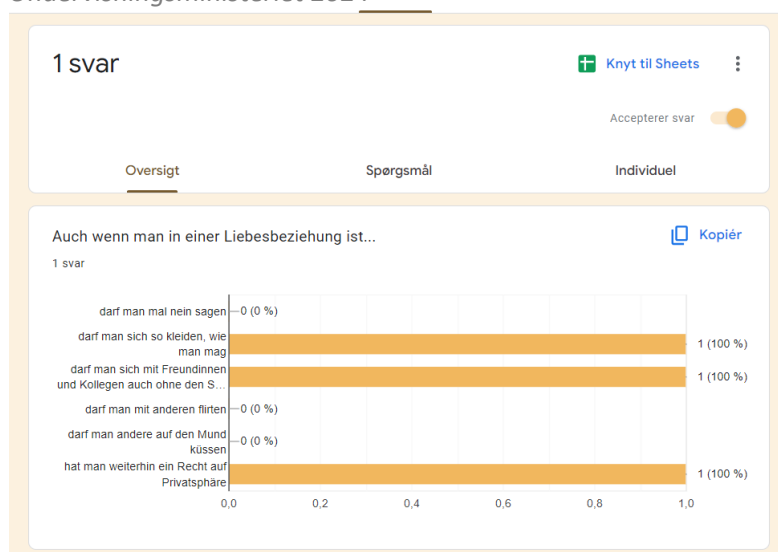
1 svar

Knyt til Sheets

Accepterer svar

Oversigt

Spørgsmål

Individuel

Auch wenn man in einer Liebesbeziehung ist...

1 svar

Kopiér

darf man mal nein sagen — 0 (0 %)

darf man sich so kleiden, wie man mag — 1 (100 %)

darf man sich mit Freundinnen und Kollegen auch ohne den S... — 1 (100 %)

darf man mit anderen flirten — 0 (0 %)

darf man andere auf den Mund küssen — 0 (0 %)

hat man weiterhin ein Recht auf Privatsphäre — 1 (100 %)

0,0 0,2 0,4 0,6 0,8 1,0